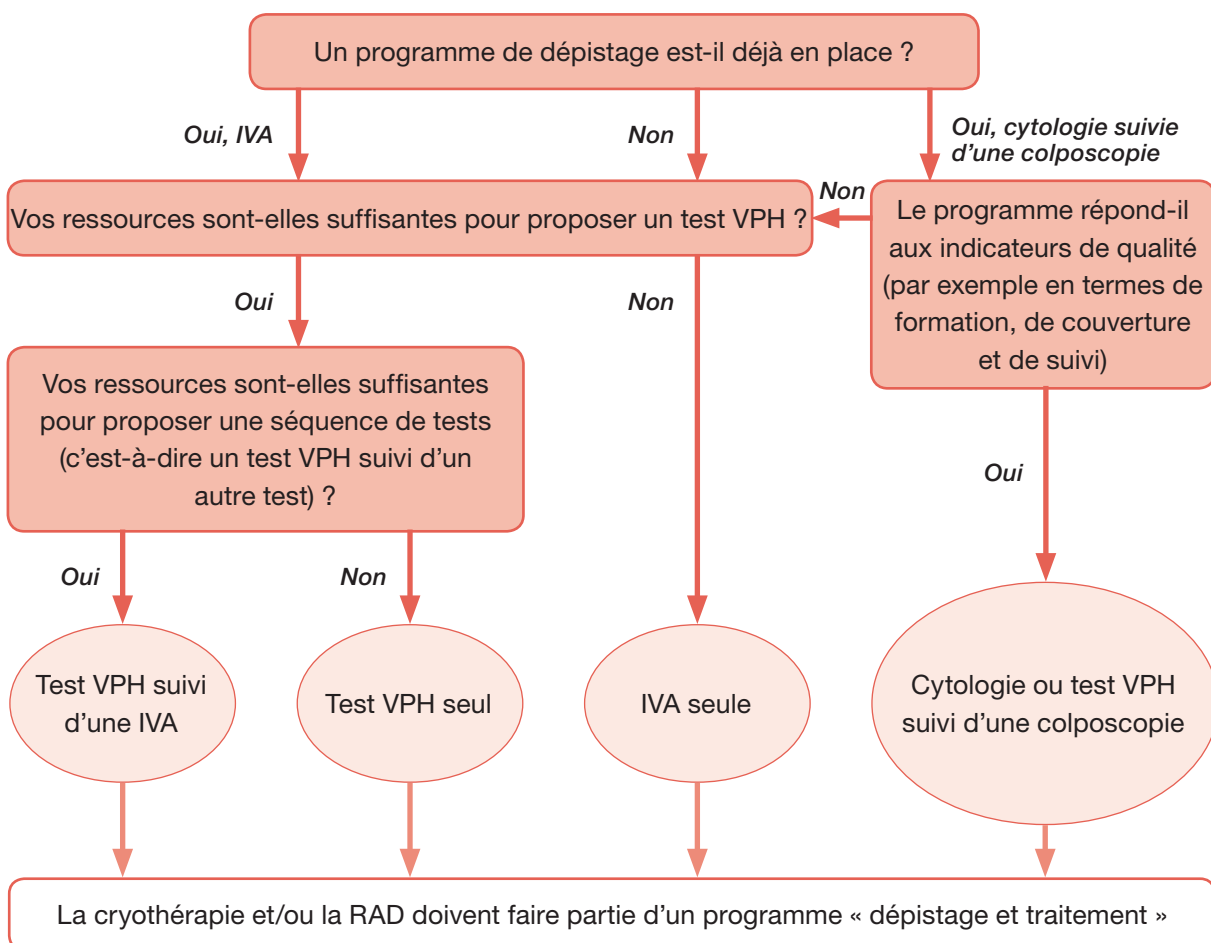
Un programme de dépistage est-il déjà en place ?

Oui, IVA

Non

Oui, cytologie suivie d'une colposcopie

Vos ressources sont-elles suffisantes pour proposer un test VPH ?

Non

Le programme répond-il aux indicateurs de qualité (par exemple en termes de formation, de couverture et de suivi)

Oui

Non

Vos ressources sont-elles suffisantes pour proposer une séquence de tests (c'est-à-dire un test VPH suivi d'un autre test) ?

Oui

Oui

Non

Test VPH suivi d'une IVA

Test VPH seul

IVA seule

Cytologie ou test VPH suivi d'une colposcopie

La cryothérapie et/ou la RAD doivent faire partie d'un programme « dépistage et traitement »